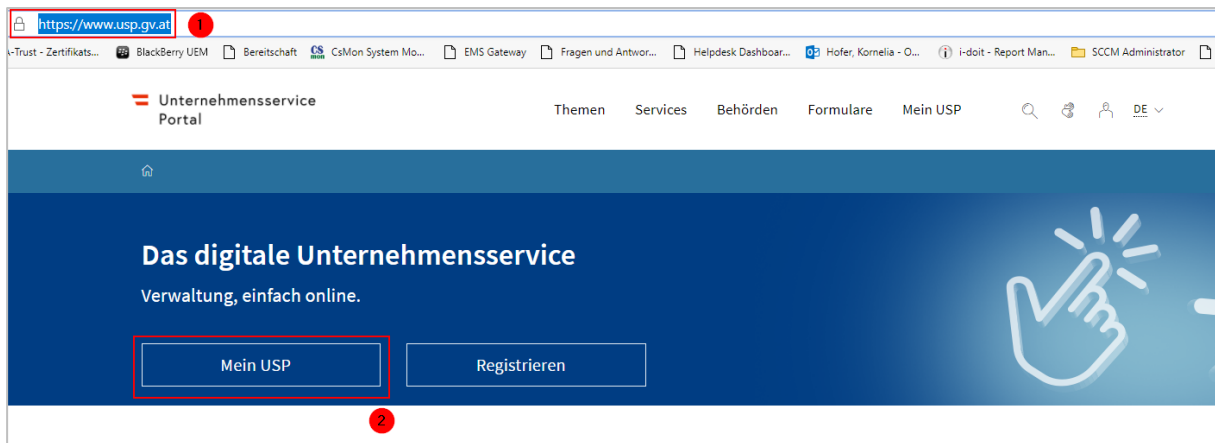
https://www.usp.gv.at 1

A-Trust - Zertifikats... BlackBerry UEM Bereitschaft CsMon System Mo... EMS Gateway Fragen und Antwor... Helpdesk Dashboar... Hofer, Kornelia - O... i-doit - Report Man... SCCM Administrator

Unternehmensservice Portal

Themen Services Behörden Formulare Mein USP DE

Das digitale Unternehmensservice

Verwaltung, einfach online.

Mein USP

Registrieren

2